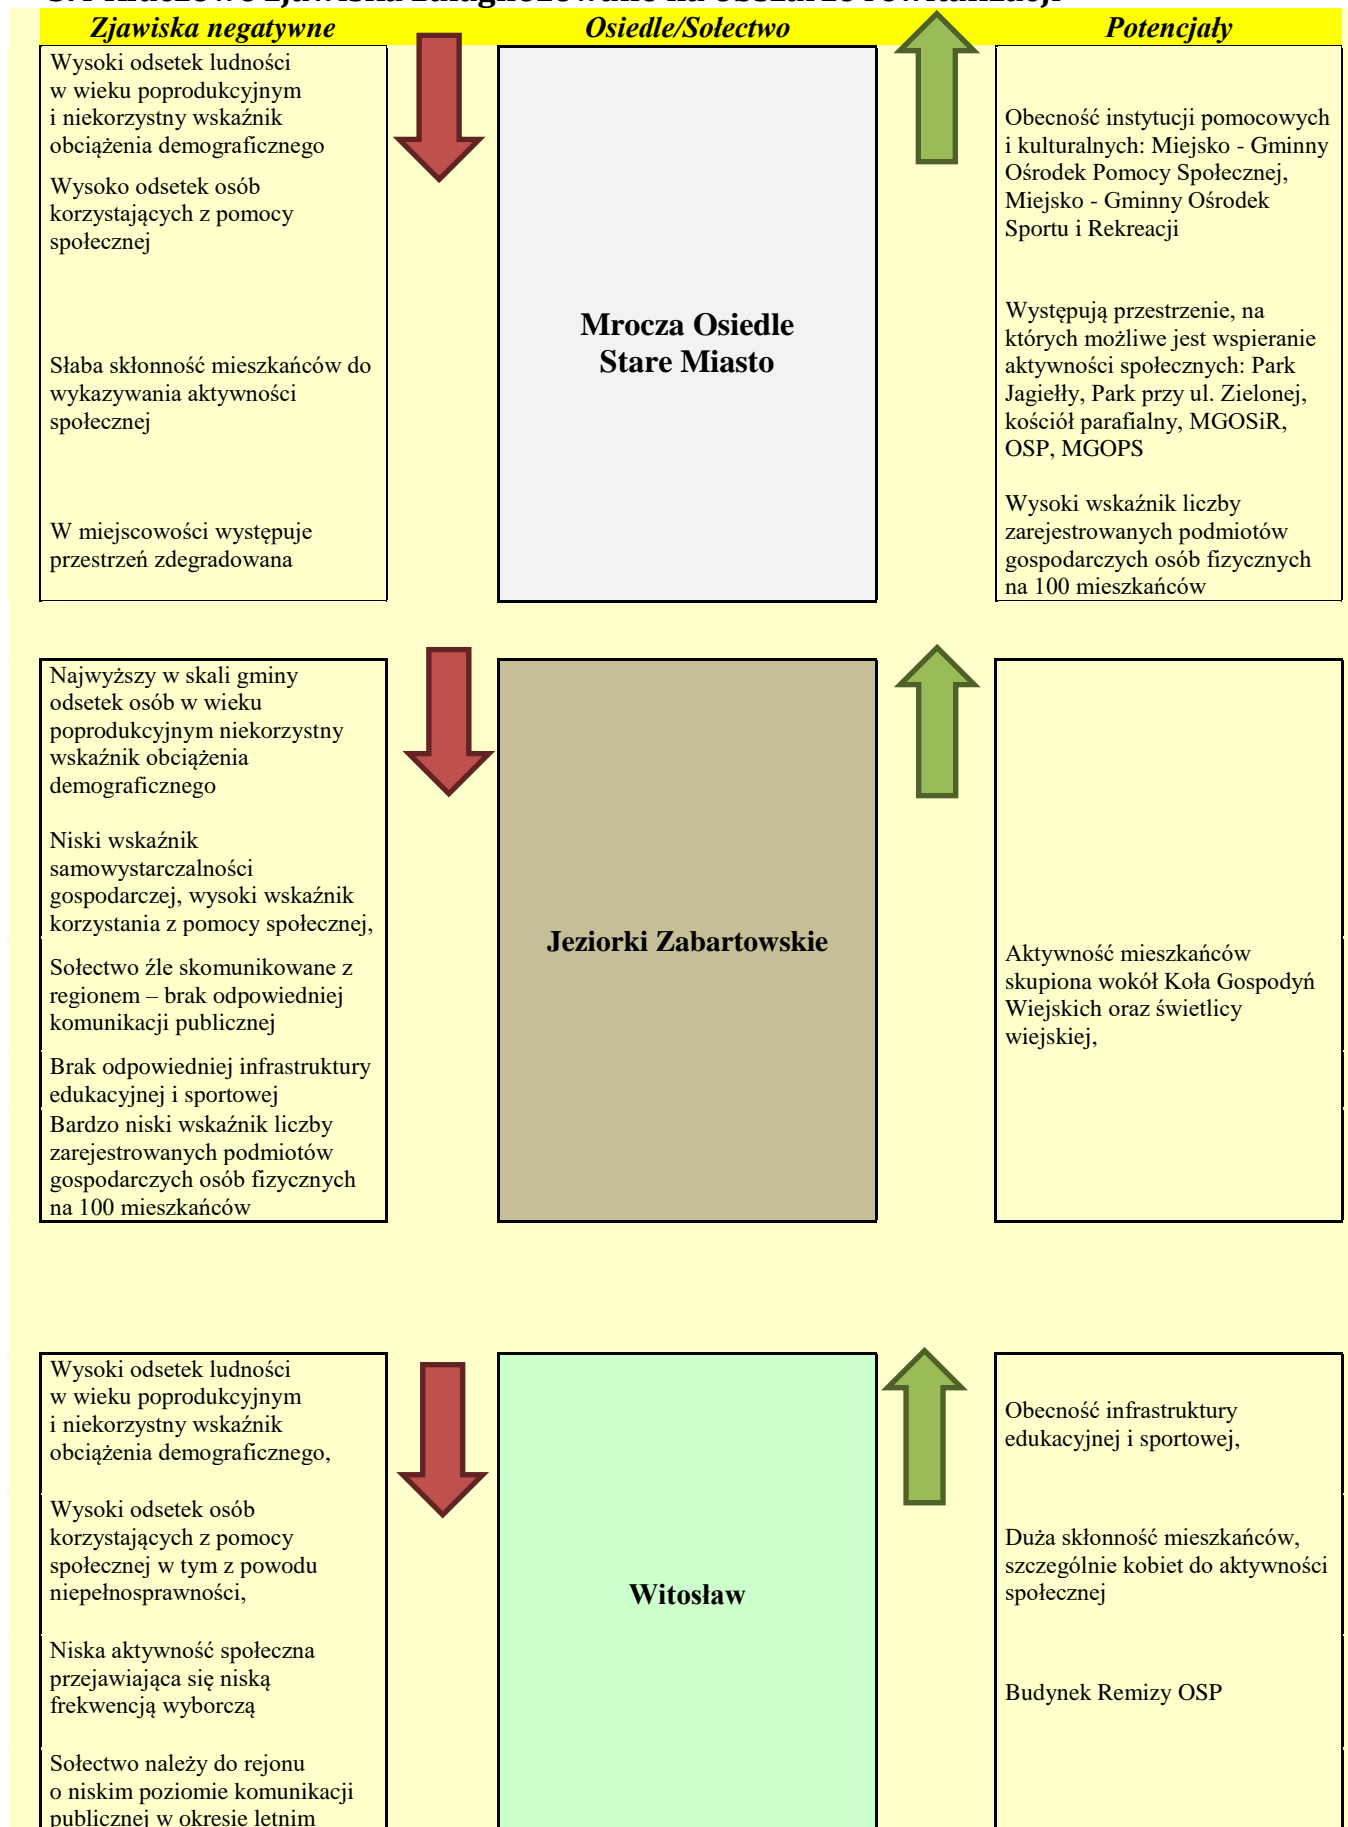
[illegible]

Zjawiska negatywne

Osiedle/Sołectwo

Potencjały

Wysoki odsetek ludności w wieku poprodukcyjnym i niekorzystny wskaźnik obciążenia demograficznego

Wysoko odsetek osób korzystających z pomocy społecznej

Słaba skłonność mieszkańców do wykazywania aktywności społecznej

W miejscowości występuje przestrzeń zdegradowana

Mrocza Osiedle Stare Miasto

Obecność instytucji pomocowych i kulturalnych: Miejsko - Gminny Ośrodek Pomocy Społecznej, Miejsko - Gminny Ośrodek Sportu i Rekreacji

Występują przestrzenie, na których możliwe jest wspieranie aktywności społecznych: Park Jagiełły, Park przy ul. Zielonej, kościół parafialny, MGOSiR, OSP, MGOPS

Wysoki wskaźnik liczby zarejestrowanych podmiotów gospodarczych osób fizycznych na 100 mieszkańców

Najwyższy w skali gminy odsetek osób w wieku poprodukcyjnym niekorzystny wskaźnik obciążenia demograficznego

Niski wskaźnik samowystarczalności gospodarczej, wysoki wskaźnik korzystania z pomocy społecznej,

Sołectwo źle skomunikowane z regionem – brak odpowiedniej komunikacji publicznej

Brak odpowiedniej infrastruktury edukacyjnej i sportowej

Bardzo niski wskaźnik liczby zarejestrowanych podmiotów gospodarczych osób fizycznych na 100 mieszkańców

Jeziorki Zabartowskie

Aktywność mieszkańców skupiona wokół Koła Gospodyń Wiejskich oraz świetlicy wiejskiej,

Wysoki odsetek ludności w wieku poprodukcyjnym i niekorzystny wskaźnik obciążenia demograficznego,

Wysoki odsetek osób korzystających z pomocy społecznej w tym z powodu niepełnosprawności,

Niska aktywność społeczna przejawiająca się niską frekwencją wyborczą

Sołectwo należy do rejonu o niskim poziomie komunikacji publicznej w okresie letnim

Witosław

Obecność infrastruktury edukacyjnej i sportowej,

Duża skłonność mieszkańców, szczególnie kobiet do aktywności społecznej

Budynek Remizy OSP